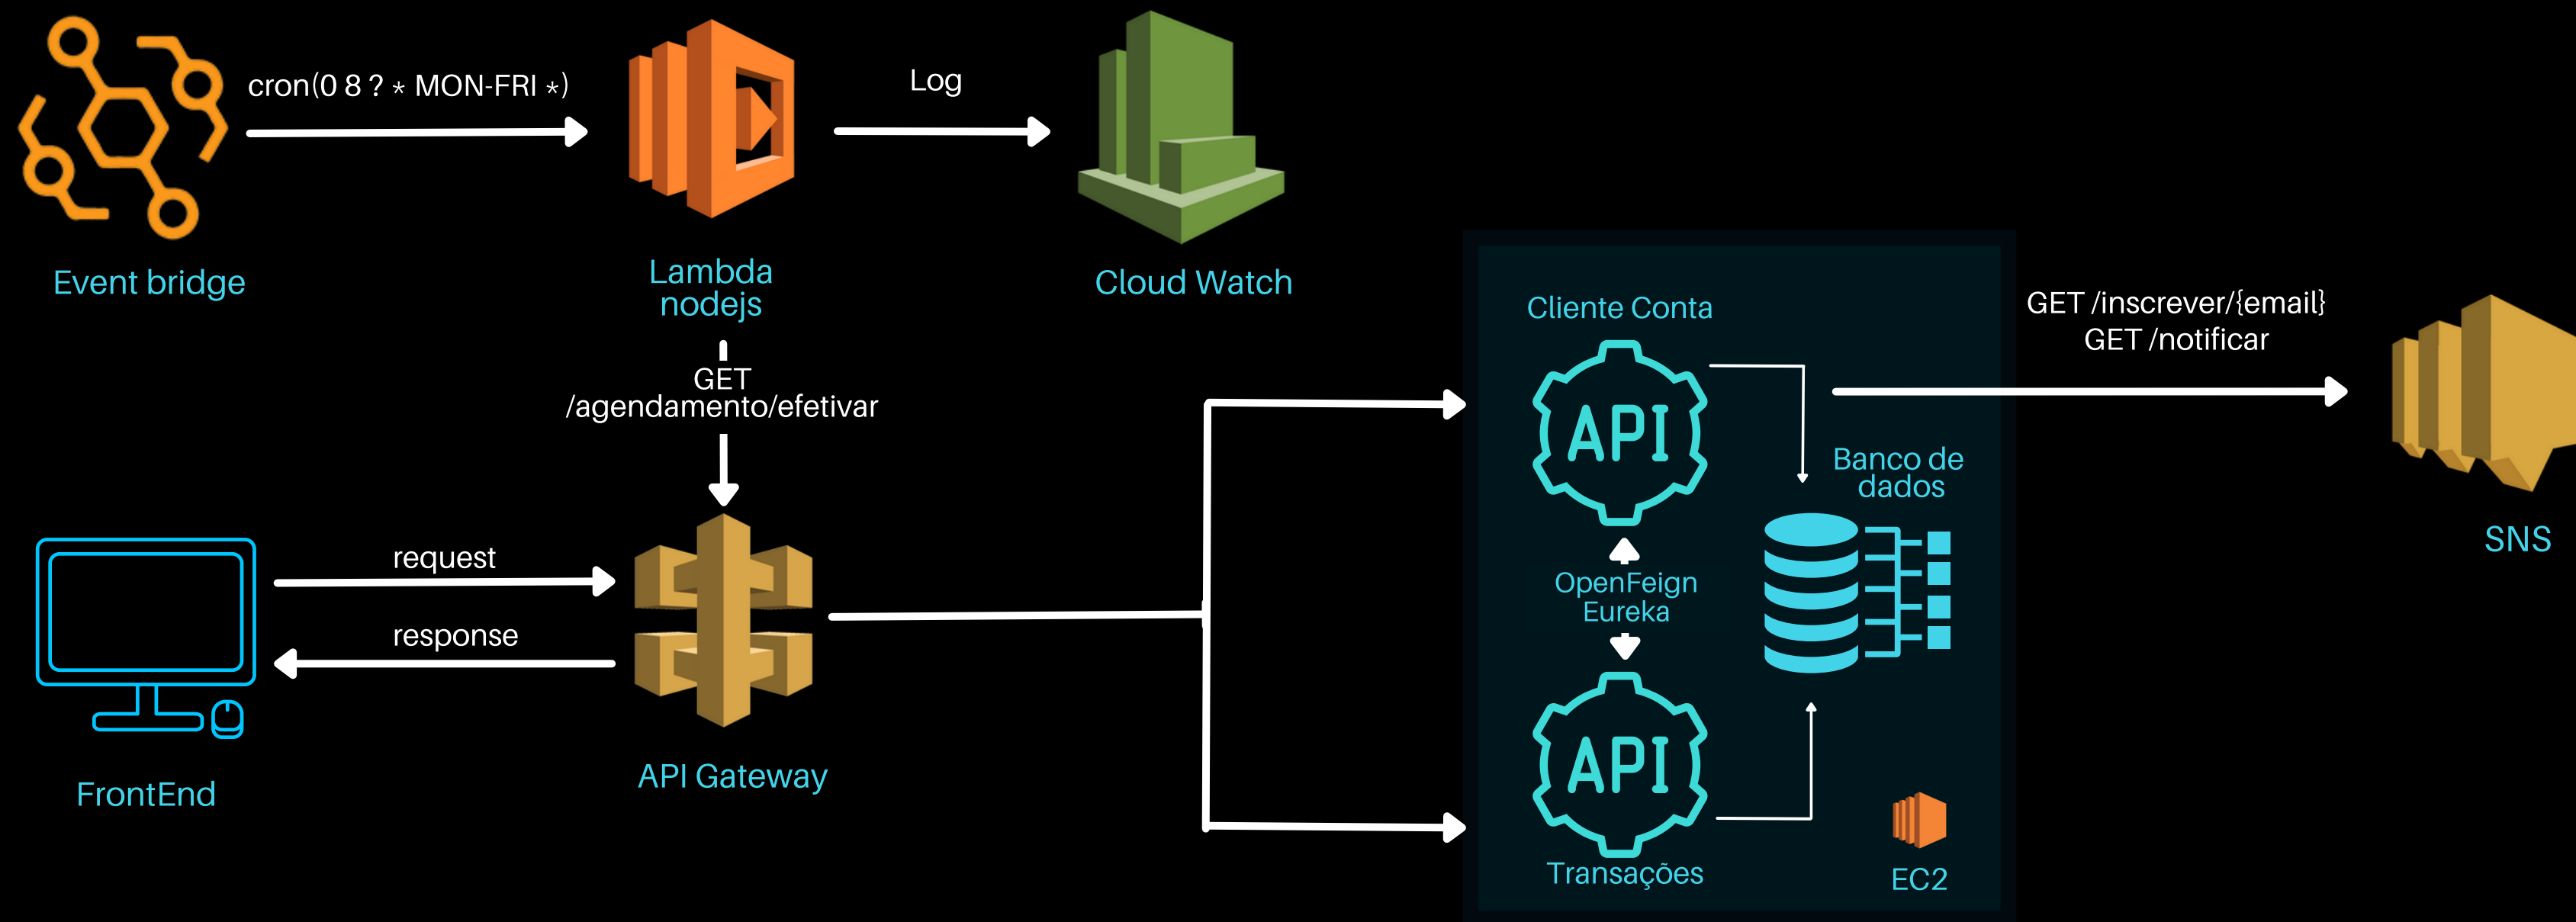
cron(0 8 ? * MON-FRI *)

Log

Event bridge

Lambda nodejs

Cloud Watch

GET /agendamento/efetivar

Cliente Conta

API

GET /inscrever/{email}
GET /notificar

Banco de dados

SNS

request

response

OpenFeign
Eureka

API

FrontEnd

API Gateway

Transações

EC2